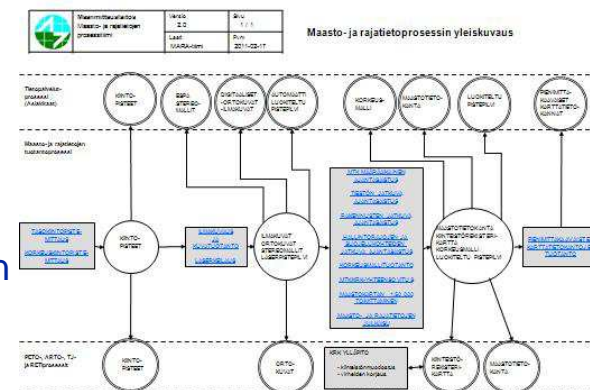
Maanmittauslaitos
Maasto- ja rajatietojen prosessimi

Versio 2.0
Sivu 1 / 1
Laati MARA-tiimi
Pvm 2011-03-17

Maasto- ja rajatietoprosessin yleiskuvaus

Tietopalvelu-prosessi (Asiakkaat)

KIINTOPISTEET
SEPS STEREO-MALLIT
DIGITAALISET ORTOKUVAT LAAKUVAT
AUTOMAATTI LUOKITELTU PISTEPILVI
KORKEUSMALLI
MAASTOTIETOKANTA
LUOKITELTU PISTEPILVI
PIENMITTAKAAVAISET KARTTATIETOKANNAT

Maasto- ja rajatietojen tuotantoprosessi

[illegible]
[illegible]

KIINTOPISTEET

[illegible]
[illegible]

ILMAKUVAT ORTOKUVAT STEREOMALLIT LASERPISTEPILVI

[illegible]
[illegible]
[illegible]
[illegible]
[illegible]
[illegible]
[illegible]
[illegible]
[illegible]

MAASTOTIETOKANTA KIINTEISTÖREKISTERIKARTTA KORKEUSMALLI LUOKITELTU PISTEPILVI

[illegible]

PCTO-, KRTO-, TJ- ja RETJ-prosessit

KIINTOPISTEET
ORTOKUVAT
KRK YLLÄPITO
- Kiinteistönmuodostus
- Virheiden korjaus
KIINTEISTÖREKISTERIKARTTA
MAASTOTIETOKANTA